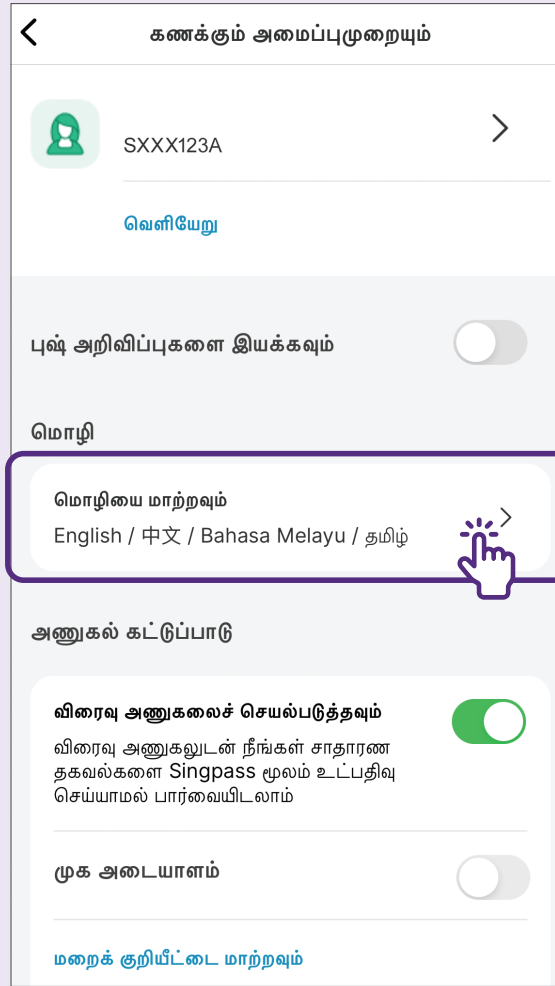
கணக்கும் அமைப்புமுறையும்

SXXX123A

வெளியேறு

புஷ் அறிவிப்புகளை இயக்கவும்

மொழி

மொழியை மாற்றவும்
English / 中文 / Bahasa Melayu / தமிழ்

அணுகல் கட்டுப்பாடு

விரைவு அணுகலைச் செயல்படுத்தவும்
விரைவு அணுகலுடன் நீங்கள் சாதாரண தகவல்களை Singpass மூலம் உட்பதிவு செய்யாமல் பார்வையிடலாம்

முக அடையாளம்

மறைக் குறியீட்டை மாற்றவும்